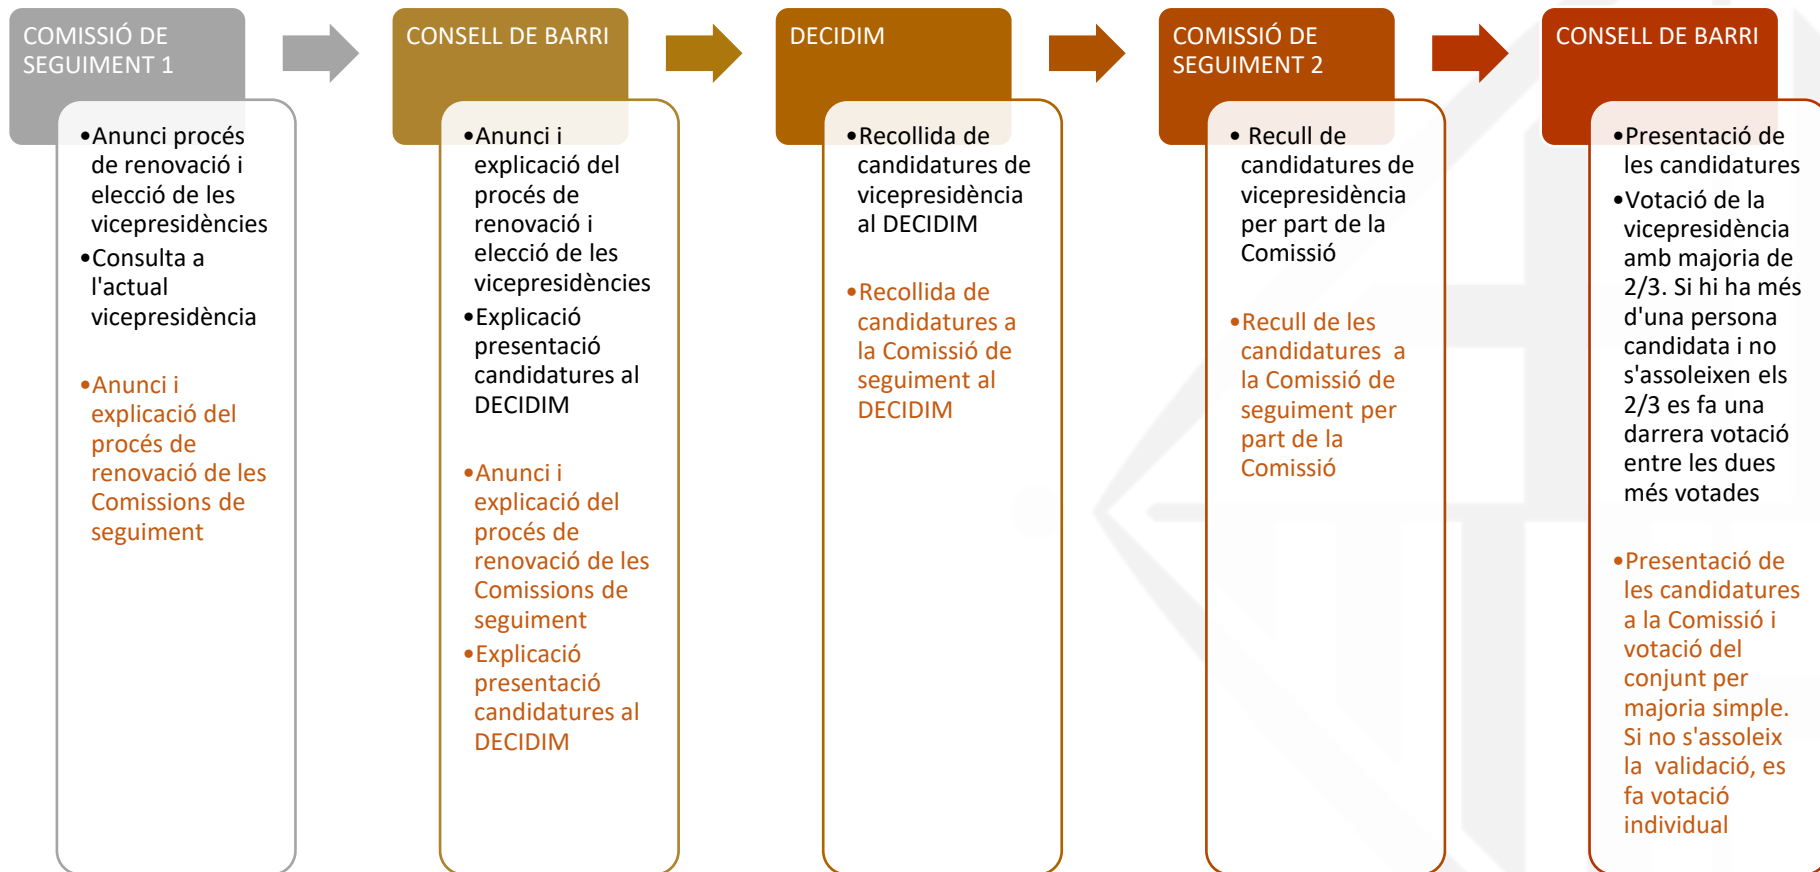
COMISSIÓ DE SEGUIMENT 1

• Anunci procés de renovació i elecció de les vicepresidències
• Consulta a l'actual vicepresidència

• Anunci i explicació del procés de renovació de les Comissions de seguiment

CONSELL DE BARRI

• Anunci i explicació del procés de renovació i elecció de les vicepresidències
• Explicació presentació candidatures al DECIDIM

• Anunci i explicació del procés de renovació de les Comissions de seguiment
• Explicació presentació candidatures al DECIDIM

DECIDIM

• Recollida de candidatures de vicepresidència al DECIDIM

• Recollida de candidatures a la Comissió de seguiment al DECIDIM

COMISSIÓ DE SEGUIMENT 2

• Recull de candidatures de vicepresidència per part de la Comissió

• Recull de les candidatures a la Comissió de seguiment per part de la Comissió

CONSELL DE BARRI

• Presentació de les candidatures
• Votació de la vicepresidència amb majoria de 2/3. Si hi ha més d'una persona candidata i no s'assoleixen els 2/3 es fa una darrera votació entre les dues més votades

• Presentació de les candidatures a la Comissió i votació del conjunt per majoria simple. Si no s'assoleix la validació, es fa votació individual